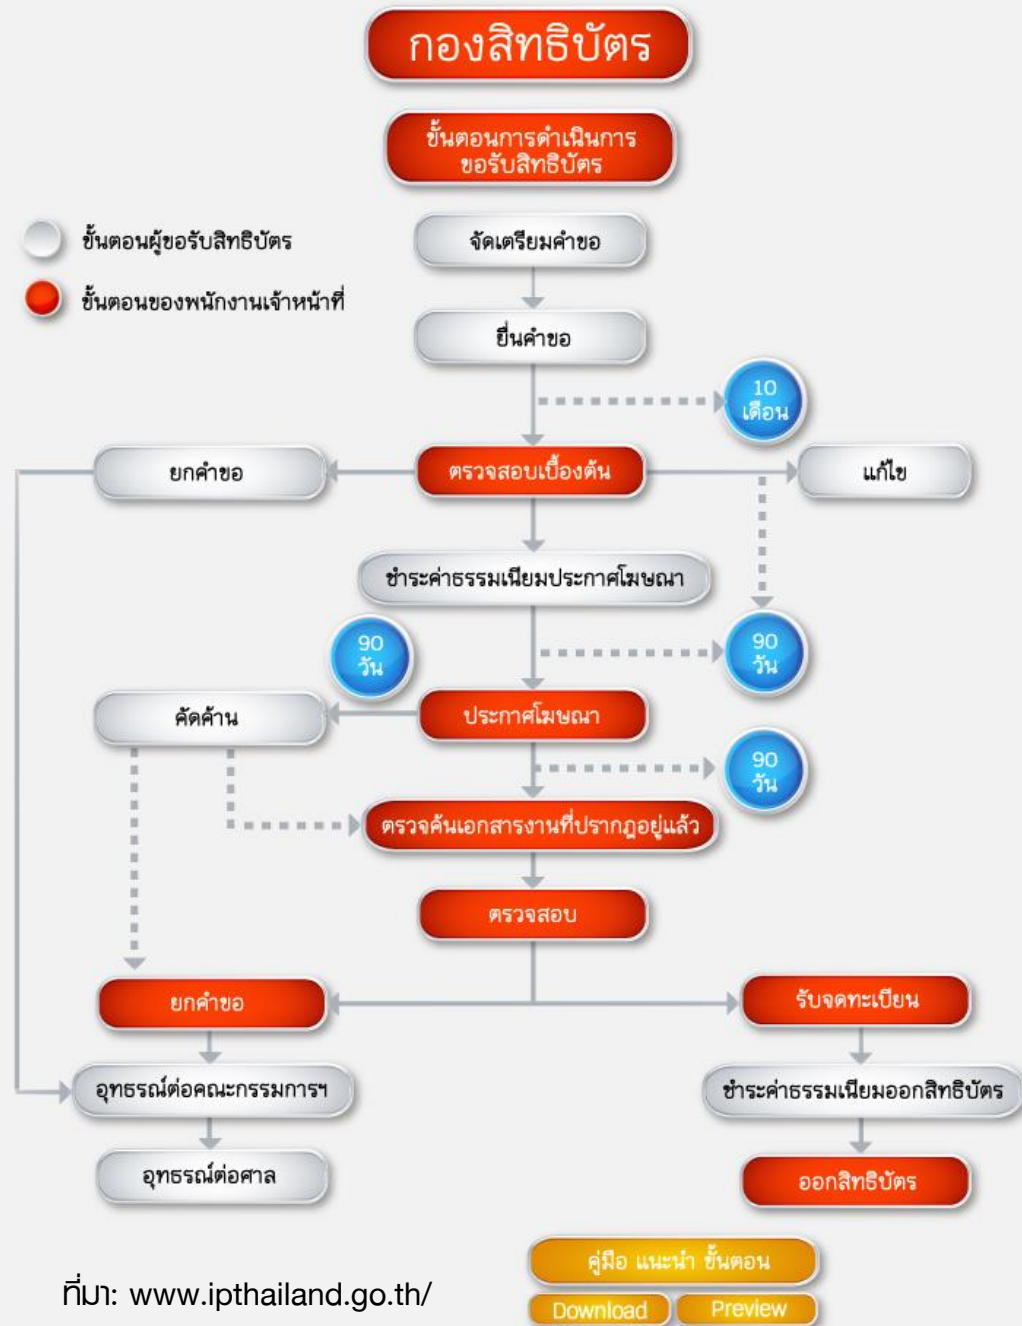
กองสิทธิบัตร

ขั้นตอนการดำเนินการ ขอรับสิทธิบัตร

ขั้นตอนผู้ขอรับสิทธิบัตร

ขั้นตอนของพนักงานเจ้าหน้าที่

จัดเตรียมคำขอ

ยื่นคำขอ

10 เดือน

ยกคำขอ

ตรวจสอบเบื้องต้น

แก้ไข

ชำระค่าธรรมเนียมประกาศโฆษณา

90 วัน

90 วัน

คัดค้าน

ประกาศโฆษณา

90 วัน

ตรวจค้นเอกสารงานที่ปรากฎอยู่แล้ว

ตรวจสอบ

ยกคำขอ

รับจดทะเบียน

อุทธรณ์ต่อคณะกรรมการฯ

ชำระค่าธรรมเนียมออกสิทธิบัตร

อุทธรณ์ต่อศาล

ออกสิทธิบัตร

คู่มือ แนะนำ ขั้นตอน

Download

Preview

ที่มา: www.ipthailand.go.th/